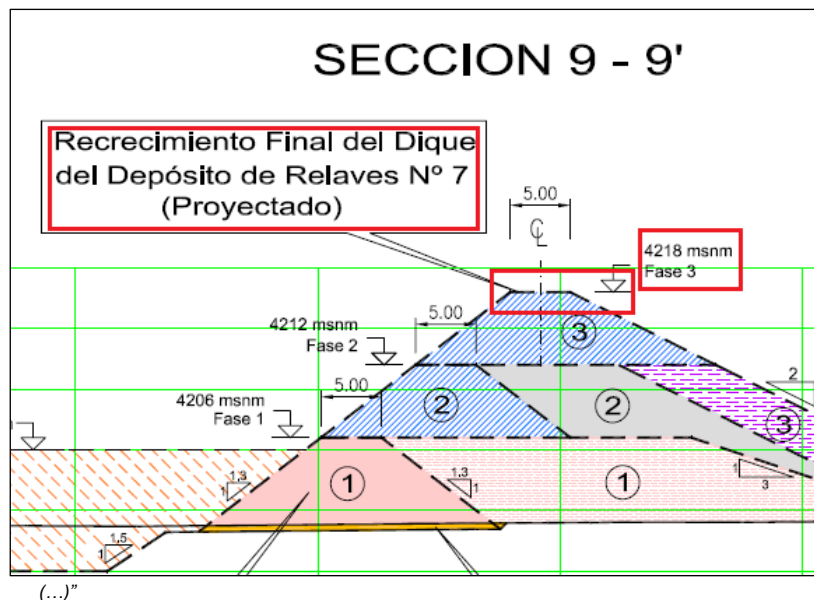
SECCION 9 - 9'

Recrecimiento Final del Dique del Depósito de Relaves Nº 7 (Proyectado)

5.00

4218 msnm
Fase 3

4212 msnm
Fase 2

5.00

3

4206 msnm
Fase 1

5.00

2

2

2

3

1,3
1

1

1,3
1

1

1
3

1,5
1

(...)"